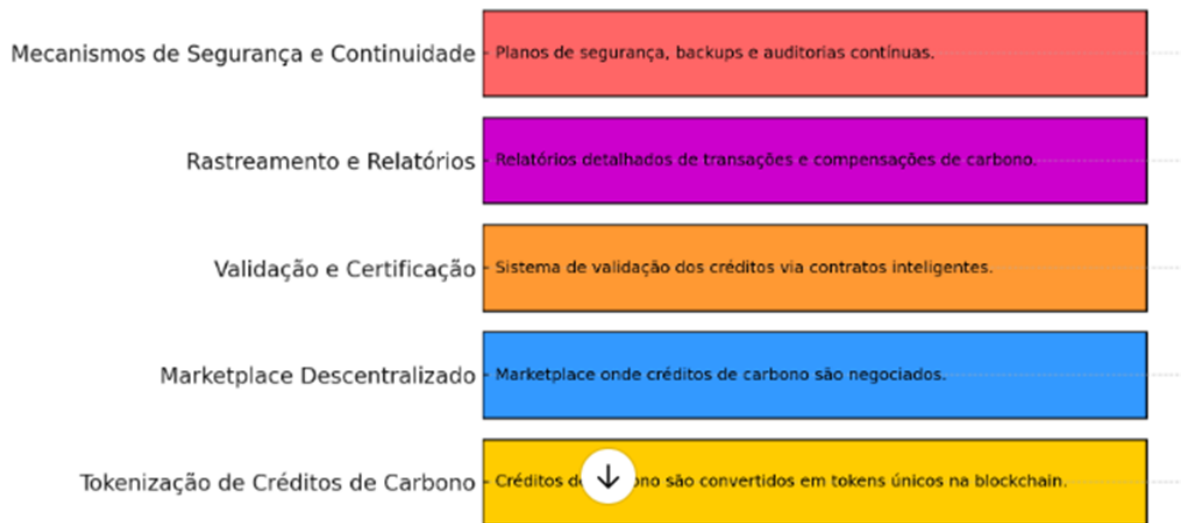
Mecanismos de Segurança e Continuidade
Planos de segurança, backups e auditorias contínuas.

Rastreamento e Relatórios
Relatórios detalhados de transações e compensações de carbono.

Validação e Certificação
Sistema de validação dos créditos via contratos inteligentes.

Marketplace Descentralizado
Marketplace onde créditos de carbono são negociados.

Tokenização de Créditos de Carbono
Créditos d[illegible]ono são convertidos em tokens únicos na blockchain.